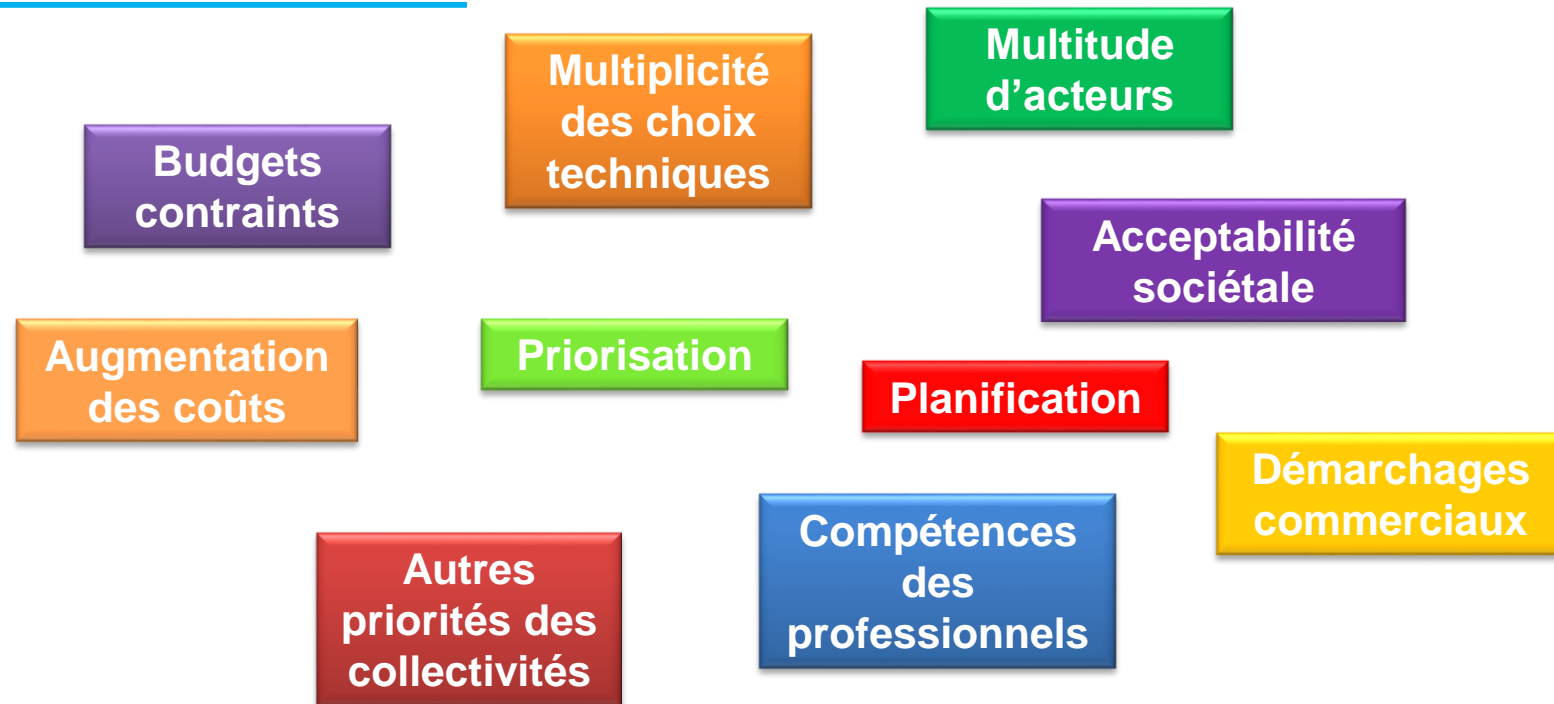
Multiplicité des choix techniques

Multitude d’acteurs

Budgets contraints

Acceptabilité sociétale

Augmentation des coûts

Priorisation

Planification

Démarchages commerciaux

Compétences des professionnels

Autres priorités des collectivités